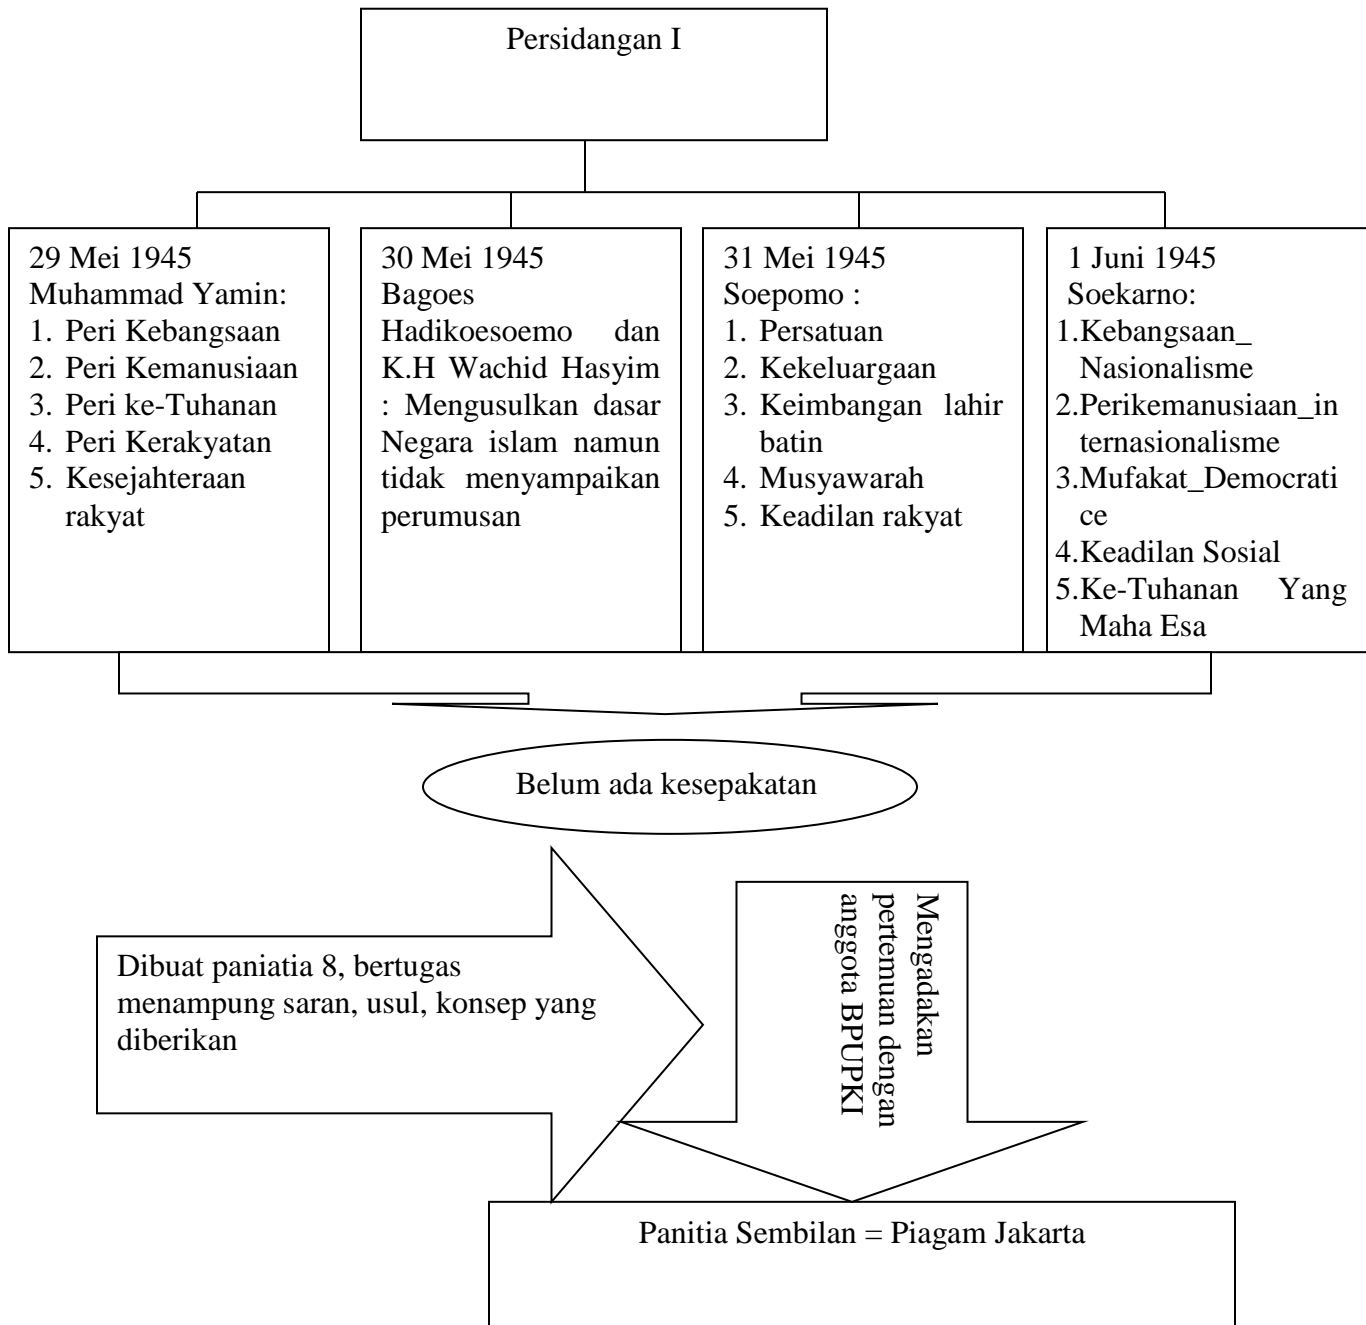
Persidangan I

29 Mei 1945
Muhammad Yamin:
1. Peri Kebangsaan
2. Peri Kemanusiaan
3. Peri ke-Tuhanan
4. Peri Kerakyatan
5. Kesejahteraan rakyat

30 Mei 1945
Bagoes Hadikoesoemo dan K.H Wachid Hasyim : Mengusulkan dasar Negara islam namun tidak menyampaikan perumusan

31 Mei 1945
Soepomo :
1. Persatuan
2. Kekeluargaan
3. Keimbangan lahir batin
4. Musyawarah
5. Keadilan rakyat

1 Juni 1945
Soekarno:
1.Kebangsaan_ Nasionalisme
2.Perikemanusiaan_internasionalisme
3.Mufakat_Democratice
4.Keadilan Sosial
5.Ke-Tuhanan Yang Maha Esa

Belum ada kesepakatan

Dibuat paniatia 8, bertugas menampung saran, usul, konsep yang diberikan

Mengadakan pertemuan dengan anggota BPUPKI

Panitia Sembilan = Piagam Jakarta